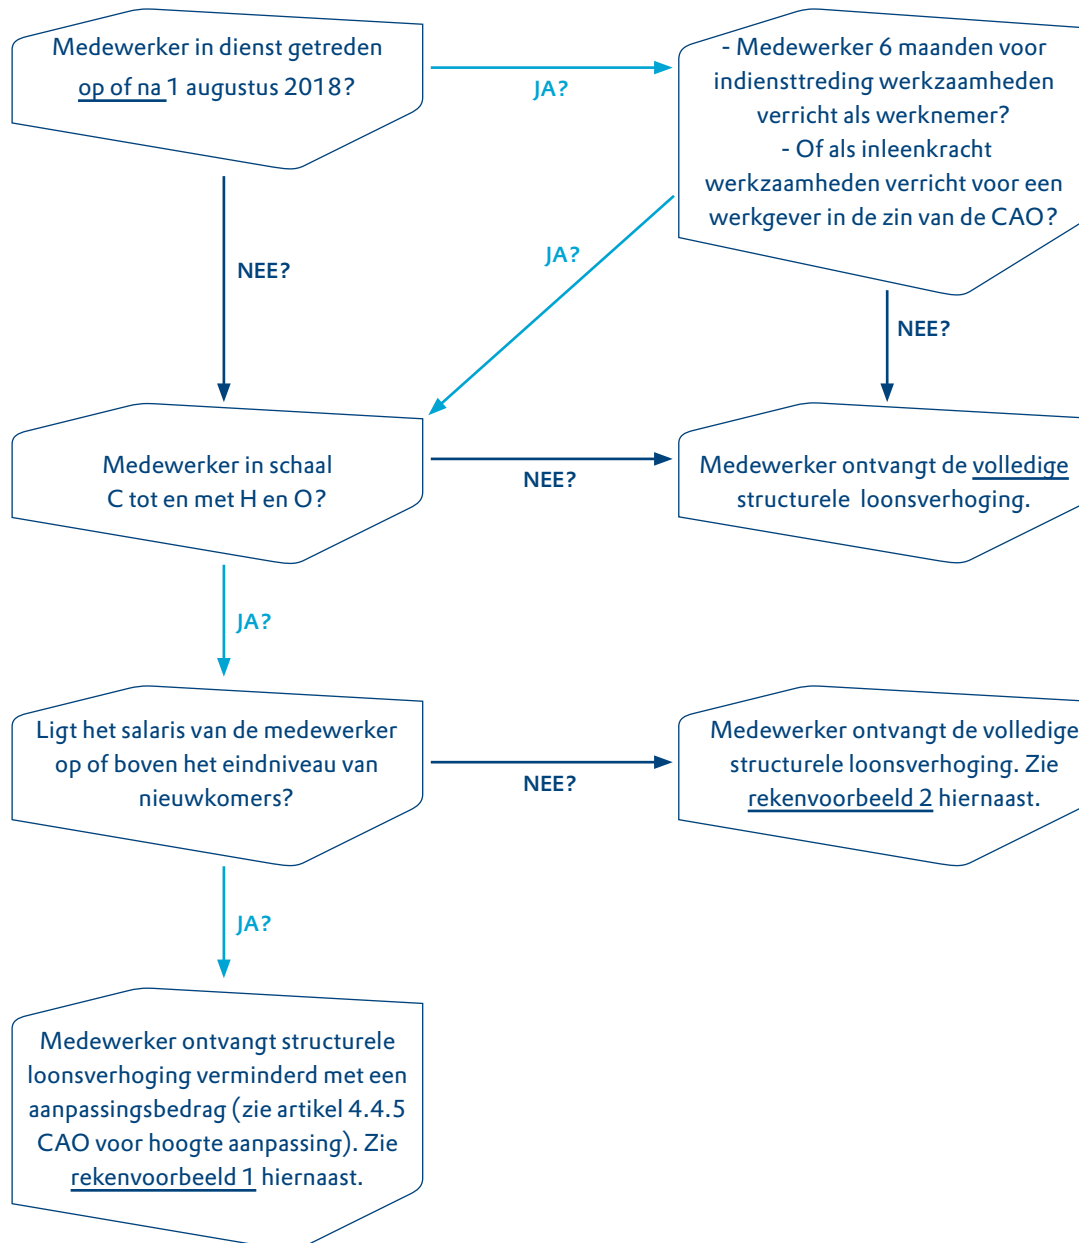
Medewerker in dienst getreden op of na 1 augustus 2018?

JA?

- Medewerker 6 maanden voor indiensttreding werkzaamheden verricht als werknemer?
- Of als inleenkracht werkzaamheden verricht voor een werkgever in de zin van de CAO?

NEE?

JA?

NEE?

Medewerker in schaal C tot en met H en O?

NEE?

Medewerker ontvangt de volledige structurele loonsverhoging.

JA?

Ligt het salaris van de medewerker op of boven het eindniveau van nieuwkomers?

NEE?

Medewerker ontvangt de volledige structurele loonsverhoging. Zie rekenvoorbeeld 2 hiernaast.

JA?

Medewerker ontvangt structurele loonsverhoging verminderd met een aanpassingsbedrag (zie artikel 4.4.5 CAO voor hoogte aanpassing). Zie rekenvoorbeeld 1 hiernaast.